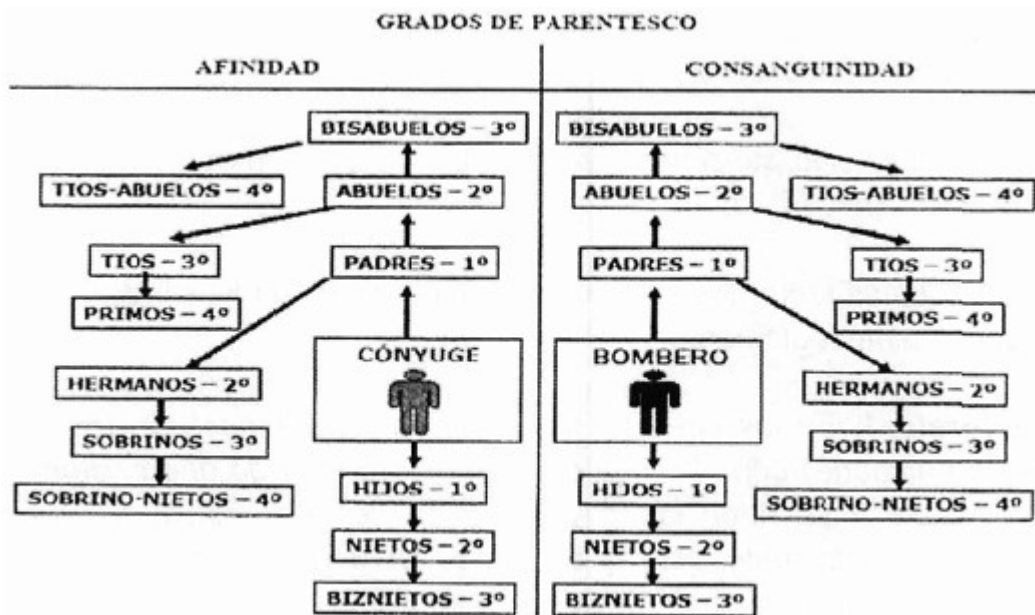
GRADOS DE PARENTESCO

AFINIDAD

BISABUELOS – 3º

TIOS-ABUELOS – 4º

ABUELOS – 2º

TIOS – 3º

PADRES – 1º

PRIMOS – 4º

CÓNYUGE

HERMANOS – 2º

SOBRINOS – 3º

SOBRINO-NIETOS – 4º

HIJOS – 1º

NIETOS – 2º

BIZNIETOS – 3º

CONSANGUINIDAD

BISABUELOS – 3º

ABUELOS – 2º

TIOS-ABUELOS – 4º

PADRES – 1º

TIOS – 3º

PRIMOS – 4º

BOMBERO

HERMANOS – 2º

SOBRINOS – 3º

SOBRINO-NIETOS – 4º

HIJOS – 1º

NIETOS – 2º

BIZNIETOS – 3º